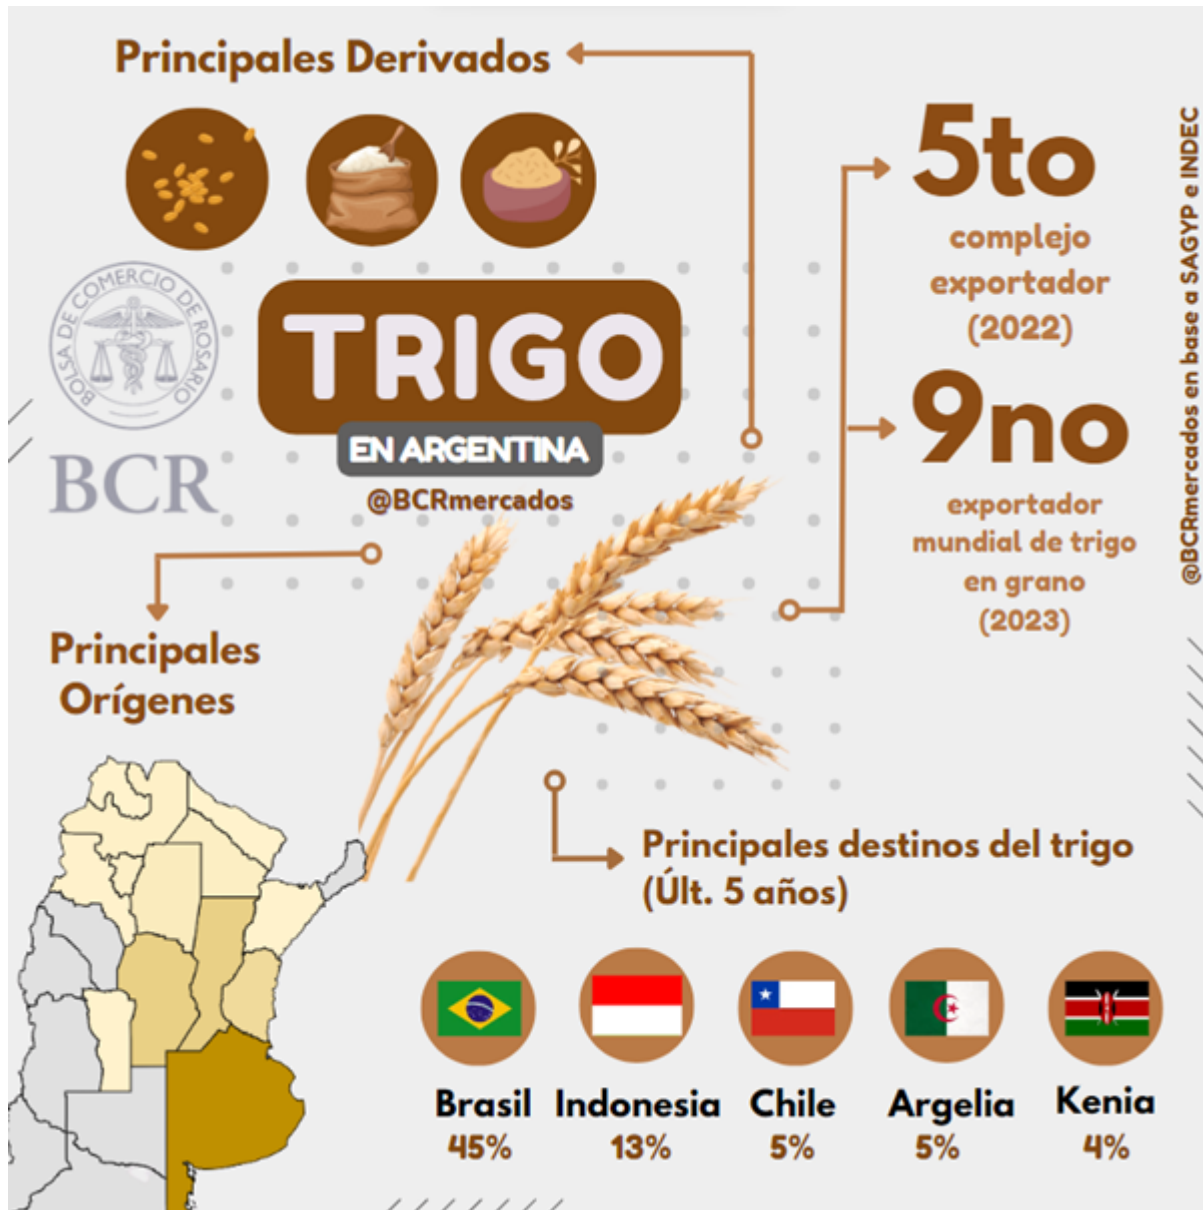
Principales Derivados

BOLSA DE COMERCIO DE ROSARIO
BCR

TRIGO
EN ARGENTINA
@BCRmercados

5to
complejo exportador (2022)

9no
exportador mundial de trigo en grano (2023)

@BCRmercados en base a SAGYP e INDEC

Principales Orígenes

Principales destinos del trigo (Últ. 5 años)

Brasil 45%
Indonesia 13%
Chile 5%
Argelia 5%
Kenia 4%